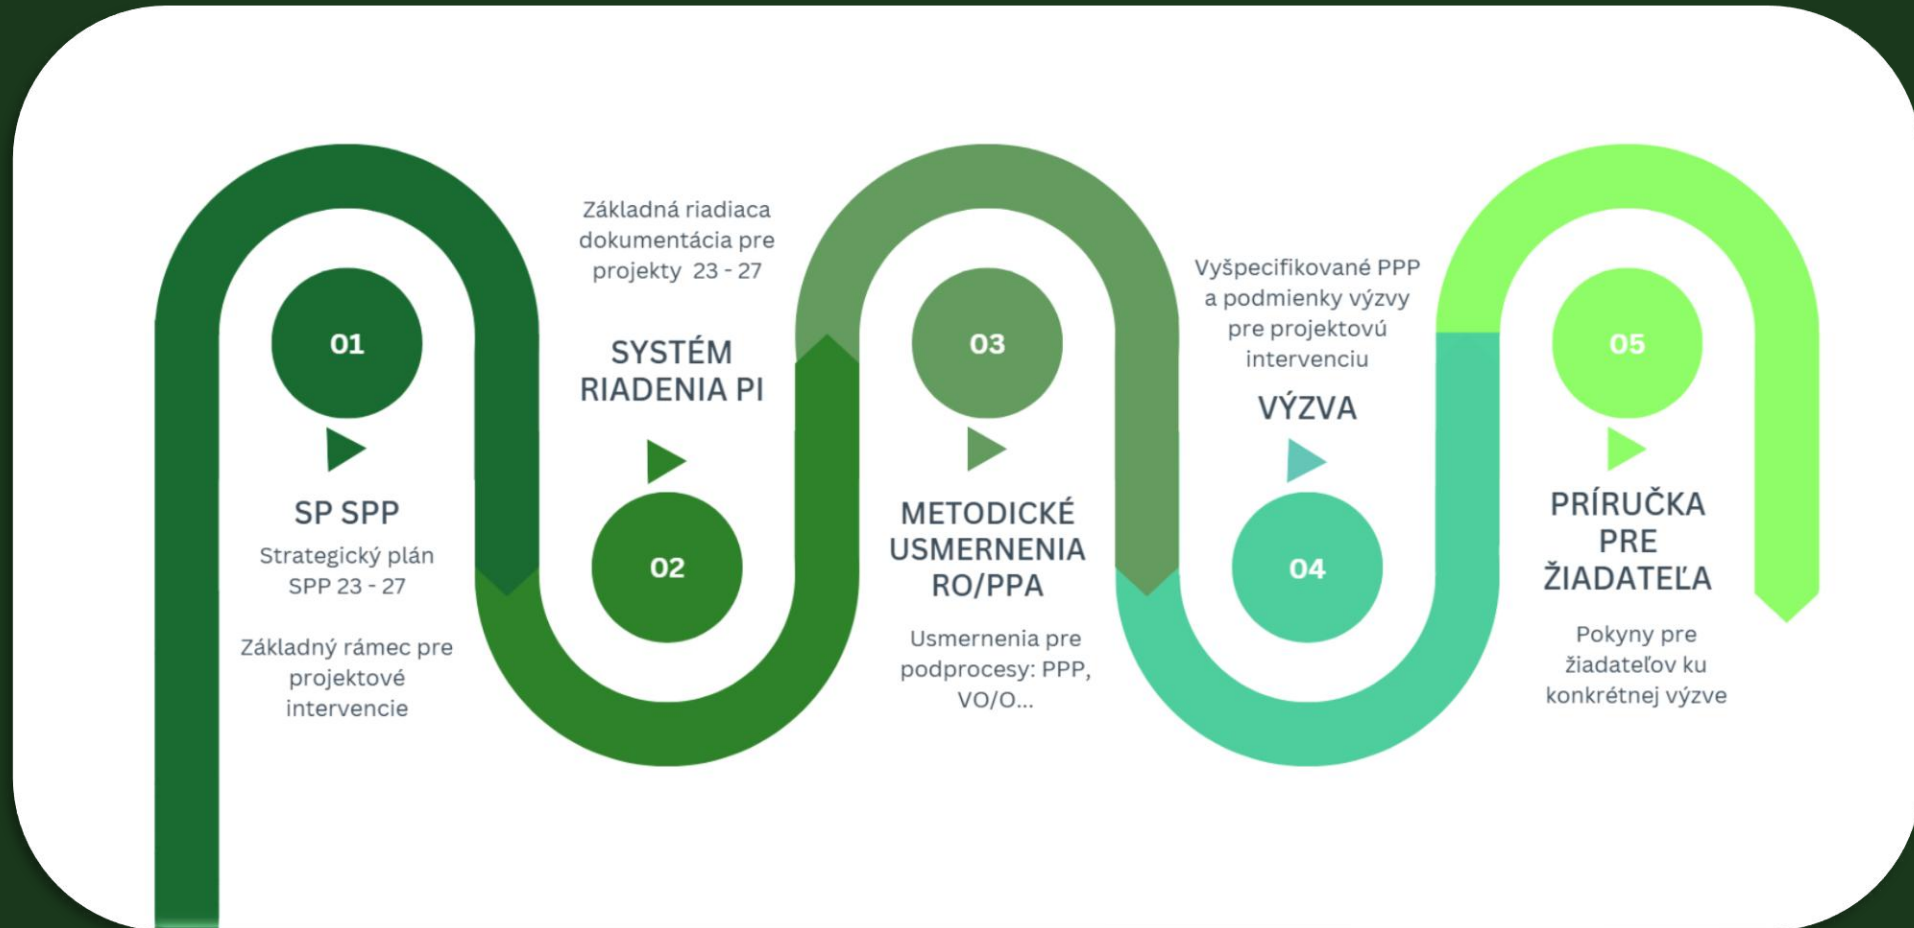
01

SP SPP

Strategický plán SPP 23 - 27

Základný rámec pre projektové intervencie

Základná riadiaca dokumentácia pre projekty 23 - 27

SYSTÉM RIADENIA PI

02

03

METODICKÉ USMERNENIA RO/PPA

Usmernenia pre podprocesy: PPP, VO/O...

Vyšpecifikované PPP a podmienky výzvy pre projektovú intervenciu

VÝZVA

04

05

PRÍRUČKA PRE ŽIADATEĽA

Pokyny pre žiadateľov ku konkrétnej výzve